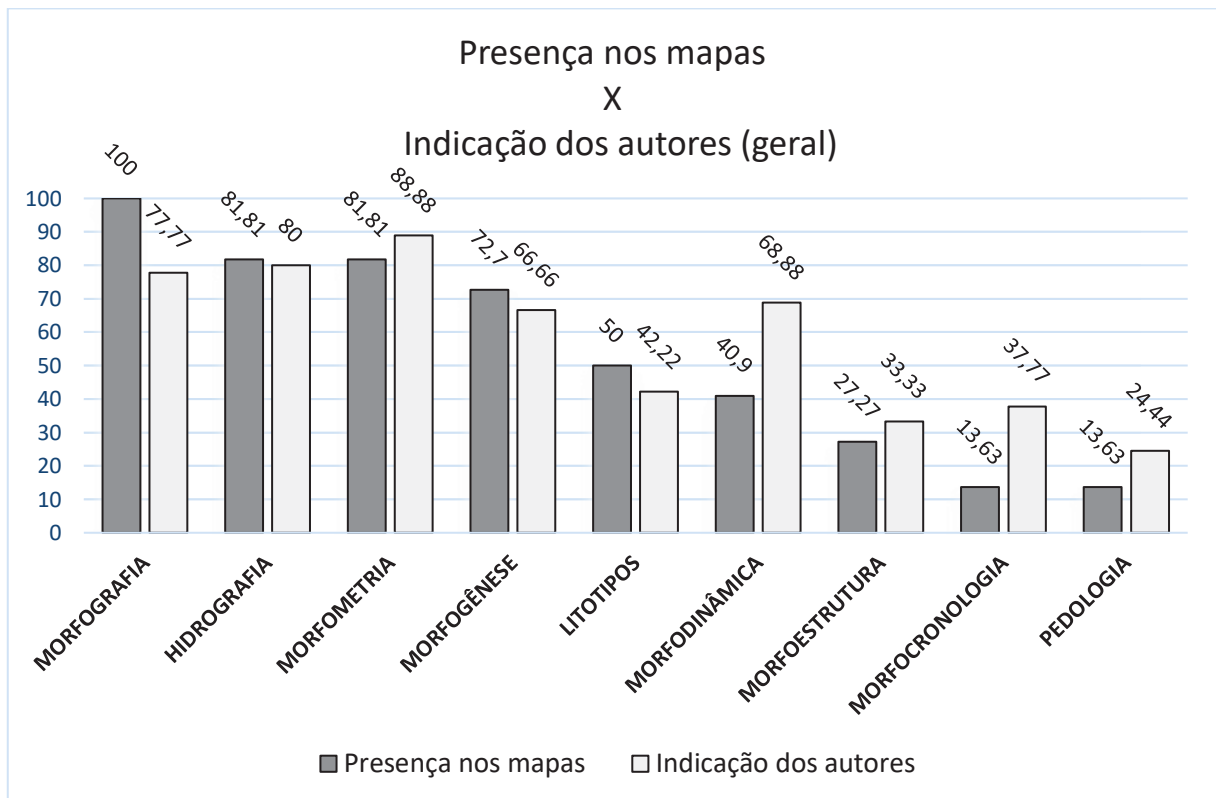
Presença nos mapas
X
Indicação dos autores (geral)

100
90
80
70
60
50
40
30
20
10
0

100
77,77
81,81
80
81,81
88,88
72,7
66,66
50
42,22
40,9
68,88
27,27
33,33
13,63
37,77
13,63
24,44

MORFOGRAFIA
HIDROGRAFIA
MORFOMETRIA
MORFOGÊNESE
LITOTIPOS
MORFODINÂMICA
MORFOESTRUTURA
MORFOCRONOLOGIA
PEDOLOGIA

Presença nos mapas
Indicação dos autores